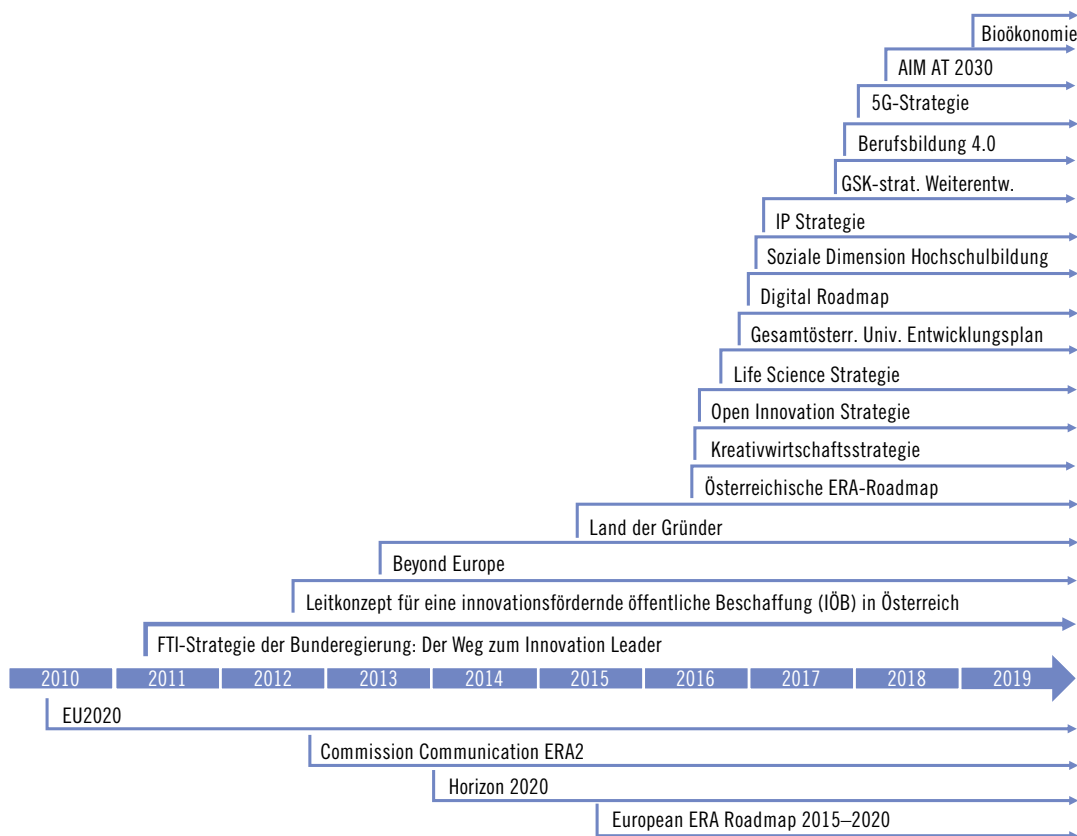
Bioökonomie
AIM AT 2030
5G-Strategie
Berufsbildung 4.0
GSK-strat. Weiterentw.
IP Strategie
Soziale Dimension Hochschulbildung
Digital Roadmap
Gesamtösterr. Univ. Entwicklungsplan
Life Science Strategie
Open Innovation Strategie
Kreativwirtschaftsstrategie
Österreichische ERA-Roadmap
Land der Gründer
Beyond Europe
Leitkonzept für eine innovationsfördernde öffentliche Beschaffung (IÖB) in Österreich
FTI-Strategie der Bunderegierung: Der Weg zum Innovation Leader

| 2010 | 2011 | 2012 | 2013 | 2014 | 2015 | 2016 | 2017 | 2018 | 2019 |
|---|---|---|---|---|---|---|---|---|---|

EU2020
Commission Communication ERA2
Horizon 2020
European ERA Roadmap 2015–2020